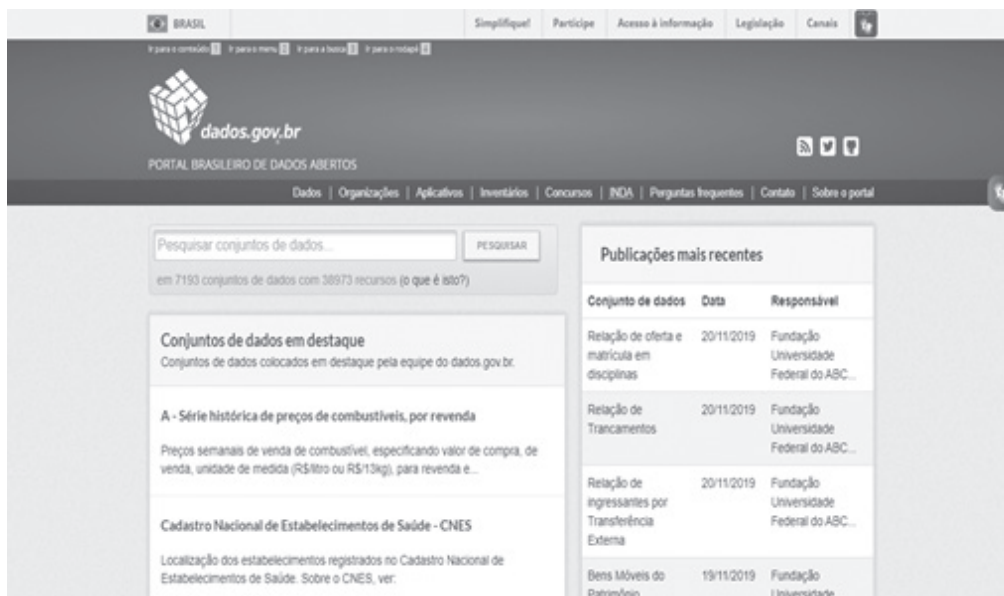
BRASIL | Simplifique! | Participe | Acesso à informação | Legislação | Canais

Ir para o conteúdo 1 | Ir para o menu 2 | Ir para a busca 3 | Ir para o rodapé 4

dados.gov.br

PORTAL BRASILEIRO DE DADOS ABERTOS

Dados | Organizações | Aplicativos | Inventários | Concursos | INDA | Perguntas frequentes | Contato | Sobre o portal

Pesquisar conjuntos de dados...

PESQUISAR

em 7193 conjuntos de dados com 38973 recursos (o que é isto?)

Conjuntos de dados em destaque

Conjuntos de dados colocados em destaque pela equipe do dados.gov.br.

A - Série histórica de preços de combustíveis, por revenda

Preços semanais de venda de combustível, especificando valor de compra, de venda, unidade de medida (R$/litro ou R$/13kg), para revenda e...

Cadastro Nacional de Estabelecimentos de Saúde - CNES

Localização dos estabelecimentos registrados no Cadastro Nacional de Estabelecimentos de Saúde. Sobre o CNES, ver:

Publicações mais recentes

| Conjunto de dados | Data | Responsável |
|---|---|---|
| Relação de oferta e matrícula em disciplinas | 20/11/2019 | Fundação Universidade Federal do ABC... |
| Relação de Trancamentos | 20/11/2019 | Fundação Universidade Federal do ABC... |
| Relação de ingressantes por Transferência Externa | 20/11/2019 | Fundação Universidade Federal do ABC... |
| Bens Móveis do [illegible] | 19/11/2019 | Fundação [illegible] |